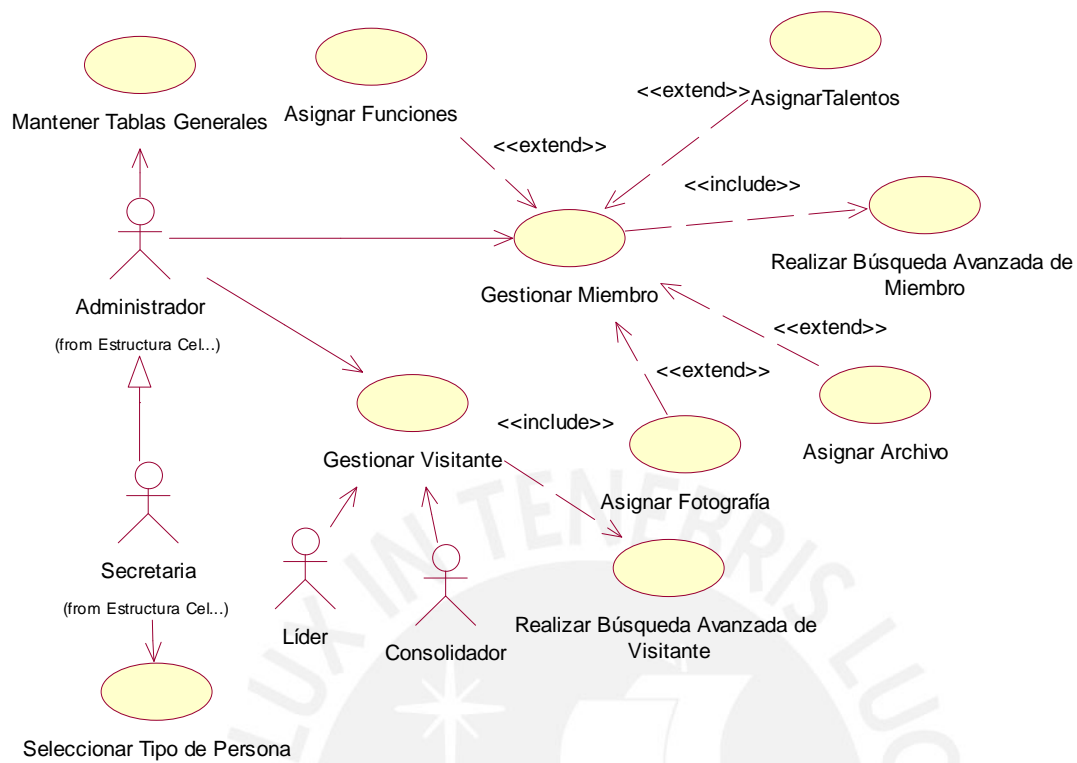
Mantener Tablas Generales

Asignar Funciones

<<extend>>

<<extend>> AsignarTalentos

<<include>>

Realizar Búsqueda Avanzada de Miembro

Gestionar Miembro

Administrador

(from Estructura Cel...)

<<extend>>

<<extend>>

Gestionar Visitante

<<include>>

Asignar Archivo

Asignar Fotografía

Secretaria

(from Estructura Cel...)

Líder

Consolidador

Realizar Búsqueda Avanzada de Visitante

Seleccionar Tipo de Persona

LUX IN TENEBRIS LUCET